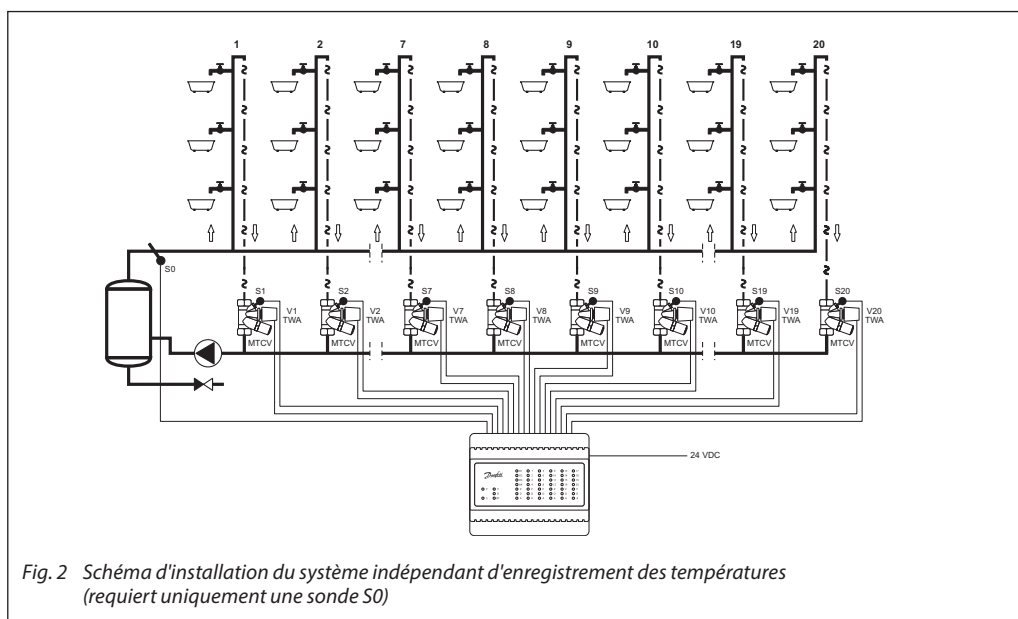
1 2 7 8 9 10 19 20

S0

S1 V1 TWA MTCV
S2 V2 TWA MTCV
S7 V7 TWA MTCV
S8 V8 TWA MTCV
S9 V9 TWA MTCV
S10 V10 TWA MTCV
S19 V19 TWA MTCV
S20 V20 TWA MTCV

24 VDC

Danfoss

Fig. 2 Schéma d'installation du système indépendant d'enregistrement des températures (requiert uniquement une sonde S0)